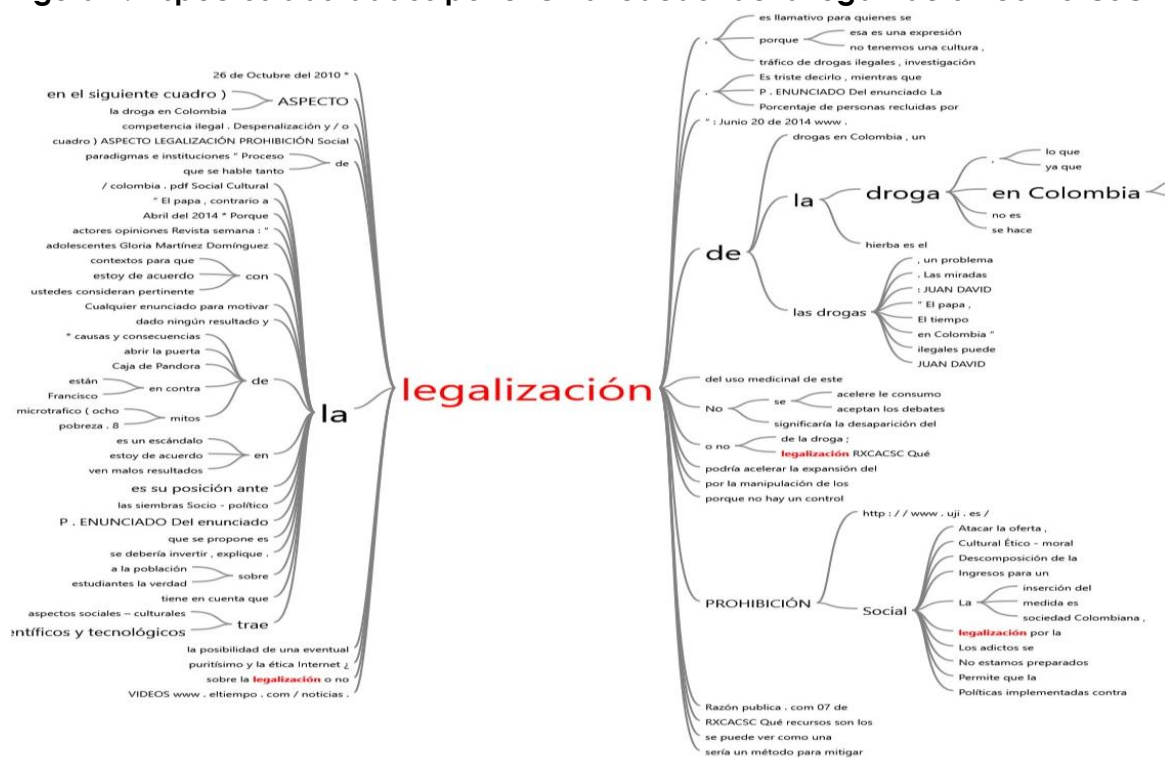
26 de Octubre del 2010 "
en el siguiente cuadro )
la droga en Colombia
ASPECTO
competencia ilegal . Despenalización y / o
cuadro ) ASPECTO LEGALIZACIÓN PROHIBICIÓN Social
paradigmas e instituciones " Proceso
que se hable tanto
de
/ colombia . pdf Social Cultural
" El papa , contrario a
Abril del 2014 " Porque
actores opiniones Revista semana : "
adolescentes Gloria Martínez Domínguez
contextos para que
estoy de acuerdo
ustedes consideran pertinente
con
Cualquier enunciado para motivar
dado ningún resultado y
" causas y consecuencias
abrir la puerta
Caja de Pandora
están
Francisco
en contra
de
microtrafico ( ocho
pobreza . 8
mitos
es un escándalo
estoy de acuerdo
ven malos resultados
en
es su posición ante
las siembras Socio - político
P . ENUNCIADO Del enunciado
que se propone es
se debería invertir , explique ,
a la población
estudiantes la verdad
sobre
tiene en cuenta que
aspectos sociales – culturales
entíficos y tecnológicos
trae
la posibilidad de una eventual
puritísimo y la ética Internet ¿
sobre la legalización o no
VIDEOS www . eltiempo . com / noticias .
la
legalización
es llamativo para quienes se
porque
esa es una expresión
no tenemos una cultura ,
tráfico de drogas ilegales , investigación
Es triste decirlo , mientras que
P . ENUNCIADO Del enunciado La
Porcentaje de personas recluidas por
" : Junio 20 de 2014 www .
drogas en Colombia , un
lo que
ya que
la
droga
en Colombia
no es
se hace
hierba es el
de
, un problema
. Las miradas
: JUAN DAVID
" El papa ,
El tiempo
en Colombia "
ilegales puede
JUAN DAVID
las drogas
del uso medicinal de este
No
se
acelere le consumo
aceptan los debates
significaría la desaparición del
o no
de la droga ;
legalización RXCACSC Qué
podría acelerar la expansión del
por la manipulación de los
porque no hay un control
http : / / www . uji . es /
Atacar la oferta ,
Cultural Ético - moral
Descomposición de la
Ingresos para un
La
inserción del
medida es
sociedad Colombiana ,
PROHIBICIÓN
Social
legalización por la
Los adictos se
No estamos preparados
Permite que la
Políticas implementadas contra
Razón publica . com 07 de
RXCACSC Qué recursos son los
se puede ver como una
sería un método para mitigar